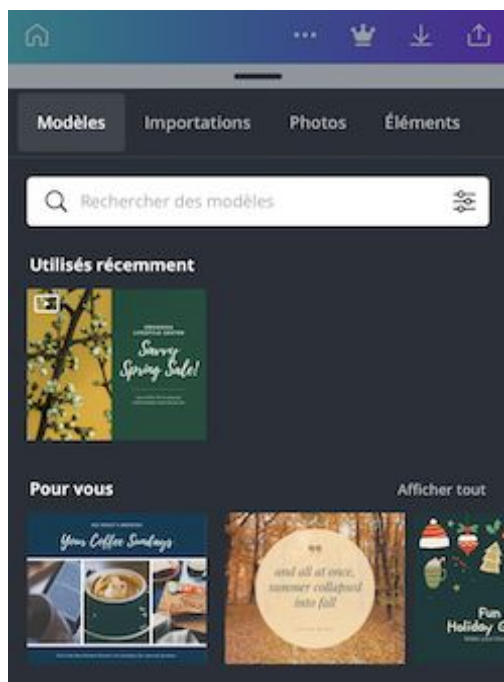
Modèles Importations Photos Éléments

Rechercher des modèles

Utilisés récemment

Savvy Spring Sale!

Pour vous

Afficher tout

Your Coffee Sundays

and all at once, summer collapsed into fall

Fun Holiday G